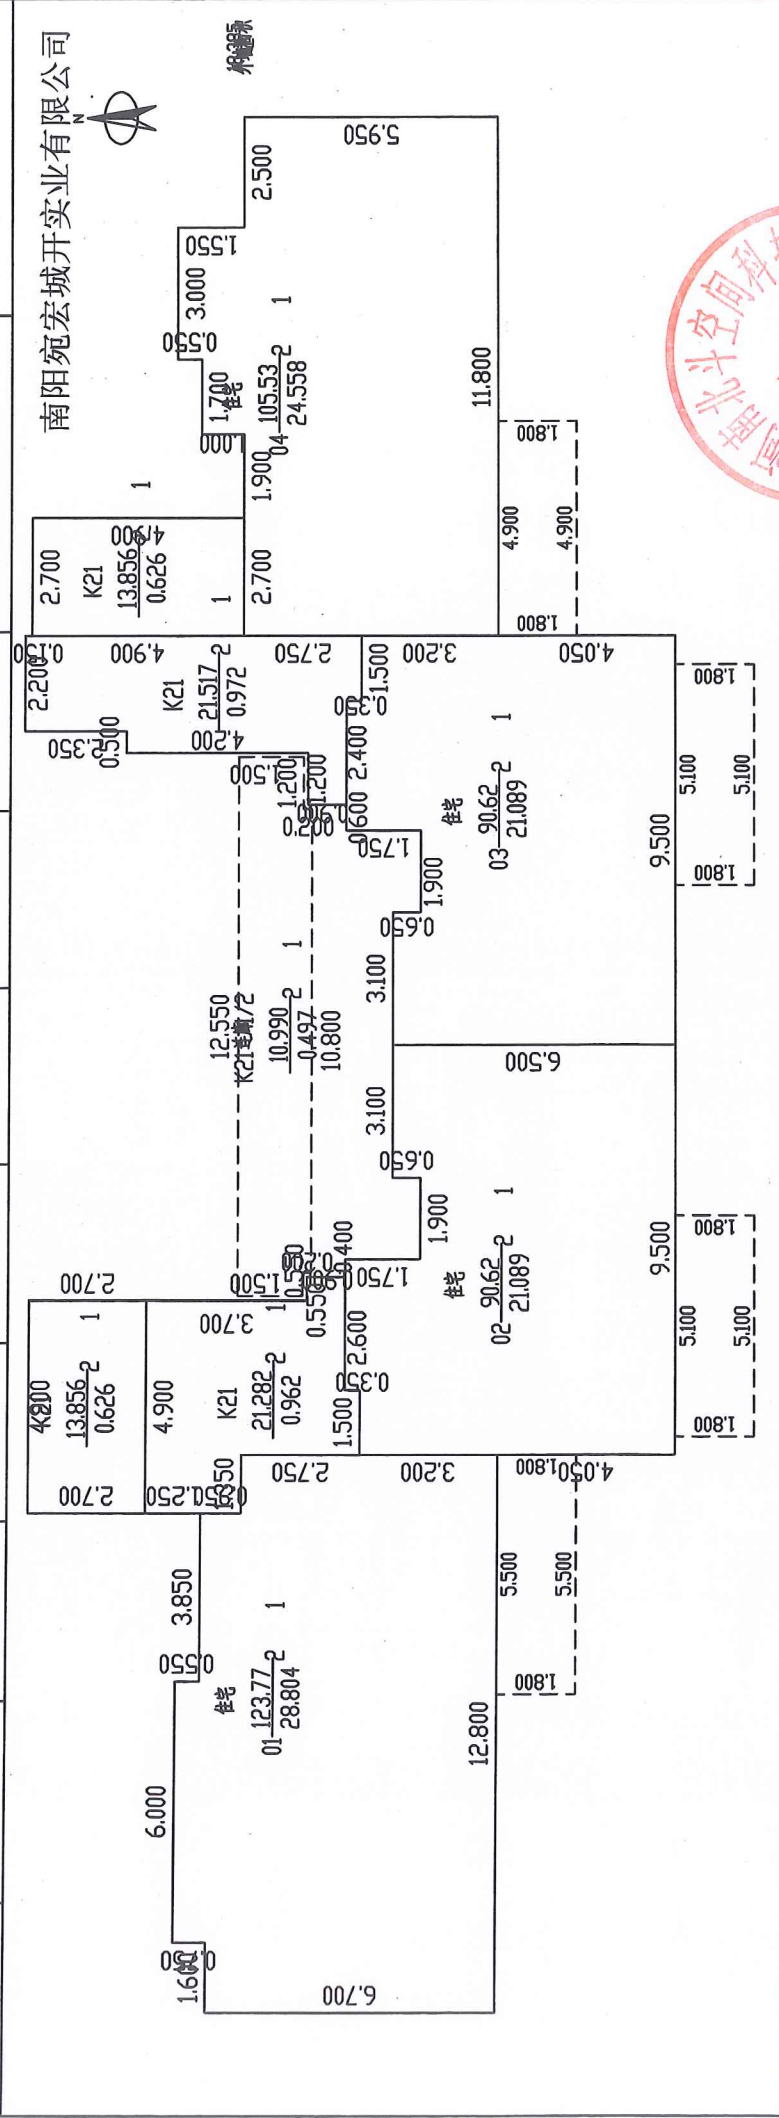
南阳宛宏城开实业有限公司

N

5.950
2.500
1.550
3.000
0.550
1.700
住宅
$04\frac{105.53}{24.558}2$
1
1.000
1.900
11.800
1.800
4.900
4.900
1.800
1
2.700
K21
$\frac{13.856}{0.626}2$
4.900
1
2.700
0.150
2.200
4.900
K21
$\frac{21.517}{0.972}2$
2.750
1.500
3.200
4.050
2.350
0.500
4.200
0.350
1.500
1.200
1.200
0.200
2.400
0.600
住宅
$03\frac{90.62}{21.089}2$
1
1.800
5.100
5.100
1.750
1.900
9.500
1.800
0.650
12.550
K21走廊/2
$\frac{10.990}{0.497}2$
10.800
1
3.100
6.500
3.100
0.650
1.900
1
2.700
1.500
0.400
1.750
9.500
1.800
住宅
$02\frac{90.62}{21.089}2$
5.100
5.100
1
3.700
0.550
2.600
4.200
$\frac{13.856}{0.626}2$
4.900
K21
$\frac{21.282}{0.962}2$
0.350
1.500
1.800
2.700
0.250
0.350
2.750
3.200
4.050
1.800
3.850
1
5.500
5.500
0.550
住宅
$01\frac{123.77}{28.804}2$
1.800
12.800
6.000
0.100
1.600
6.700